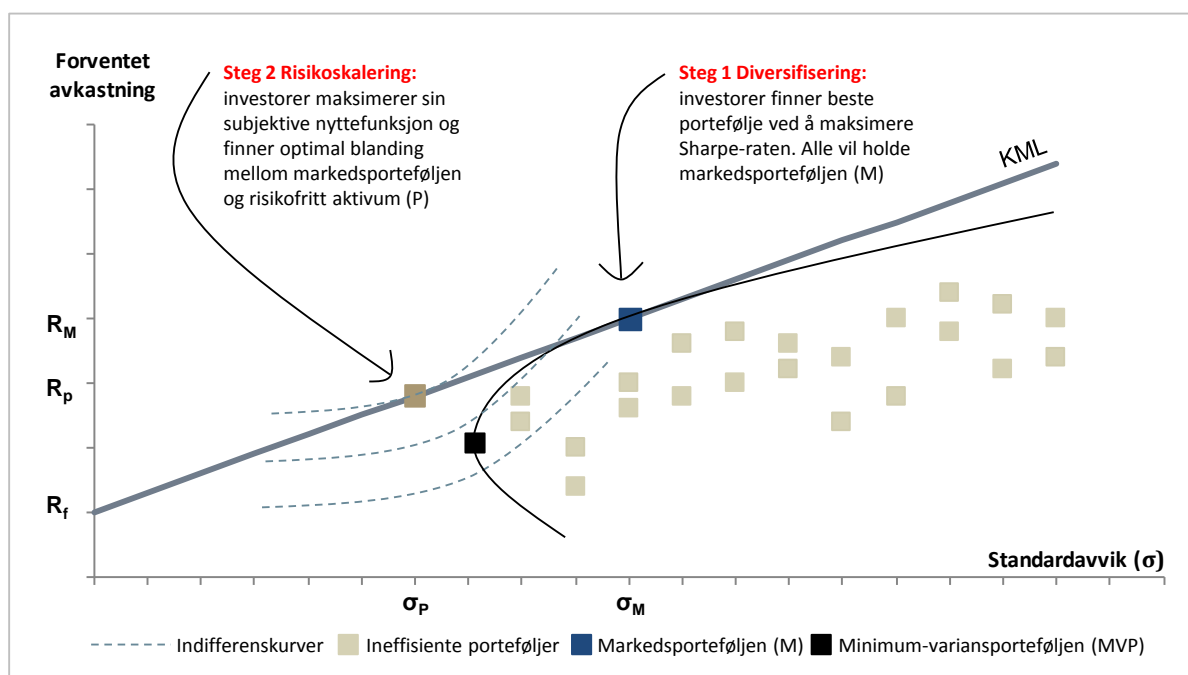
Forventet avkastning

Steg 2 Risikoskalering: investorer maksimerer sin subjektive nyttefunksjon og finner optimal blanding mellom markedsporteføljen og risikofritt aktivum (P)

Steg 1 Diversifisering: investorer finner beste portefølje ved å maksimere Sharpe-raten. Alle vil holde markedsporteføljen (M)

KML

$R_M$

$R_p$

$R_f$

Standardavvik ($\sigma$)

$\sigma_P$

$\sigma_M$

Indifferenskurver
Ineffisiente porteføljer
Markedsporteføljen (M)
Minimum-variansporteføljen (MVP)